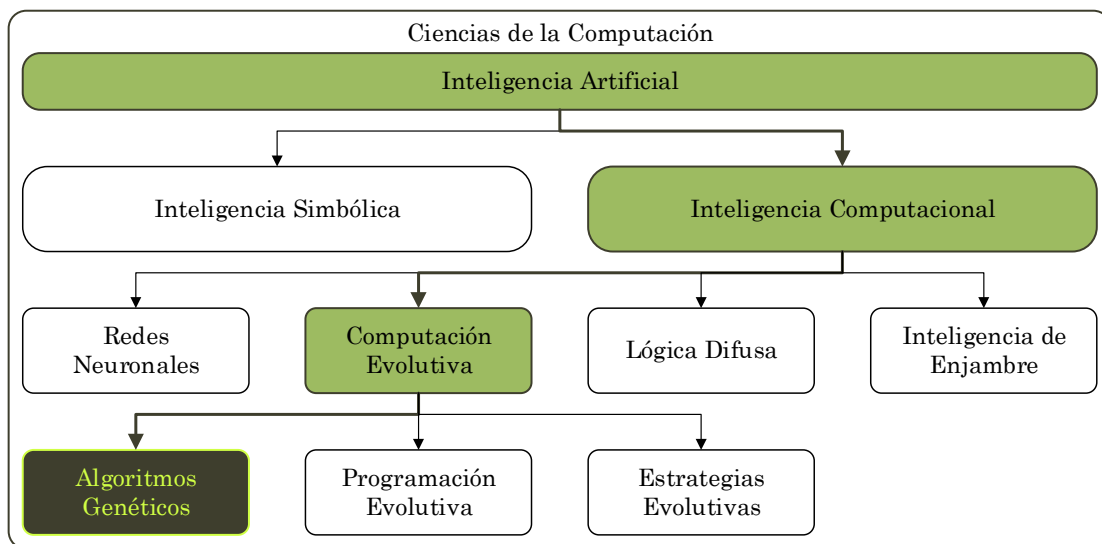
Ciencias de la Computación

Inteligencia Artificial

Inteligencia Simbólica

Inteligencia Computacional

Redes Neuronales

Computación Evolutiva

Lógica Difusa

Inteligencia de Enjambre

Algoritmos Genéticos

Programación Evolutiva

Estrategias Evolutivas